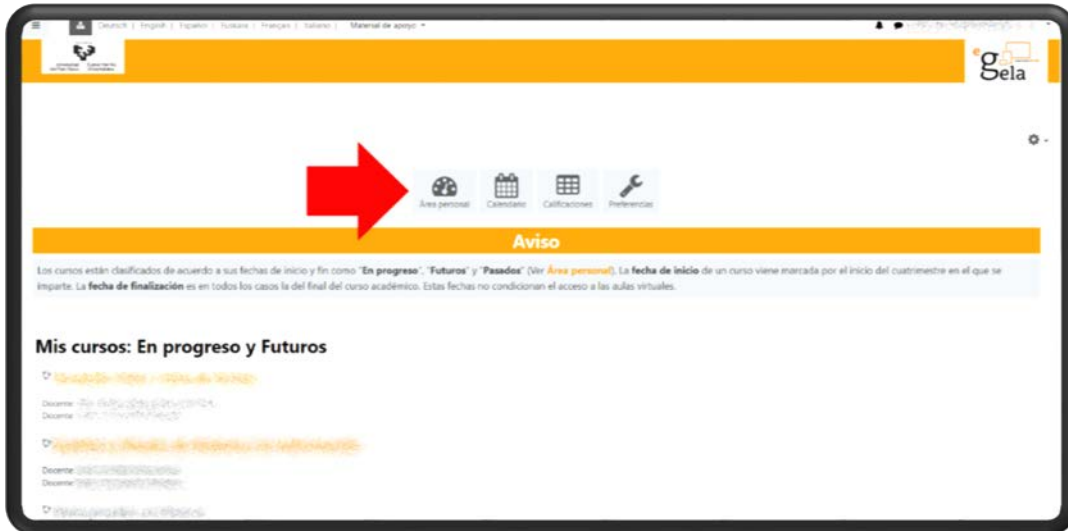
Deutsch | English | Español | Euskara | Français | Italiano | Material de apoyo

egela

Área personal Calendario Calificaciones Preferencias

Aviso

Los cursos están clasificados de acuerdo a sus fechas de inicio y fin como "**En progreso**", "**Futuros**" y "**Pasados**" (Ver **Área personal**). La **fecha de inicio** de un curso viene marcada por el inicio del cuatrimestre en el que se imparte. La **fecha de finalización** es en todos los casos la del final del curso académico. Estas fechas no condicionan el acceso a las aulas virtuales.

Mis cursos: En progreso y Futuros

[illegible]

Docente: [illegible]
Docente: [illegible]

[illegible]

Docente: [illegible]
Docente: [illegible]

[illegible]